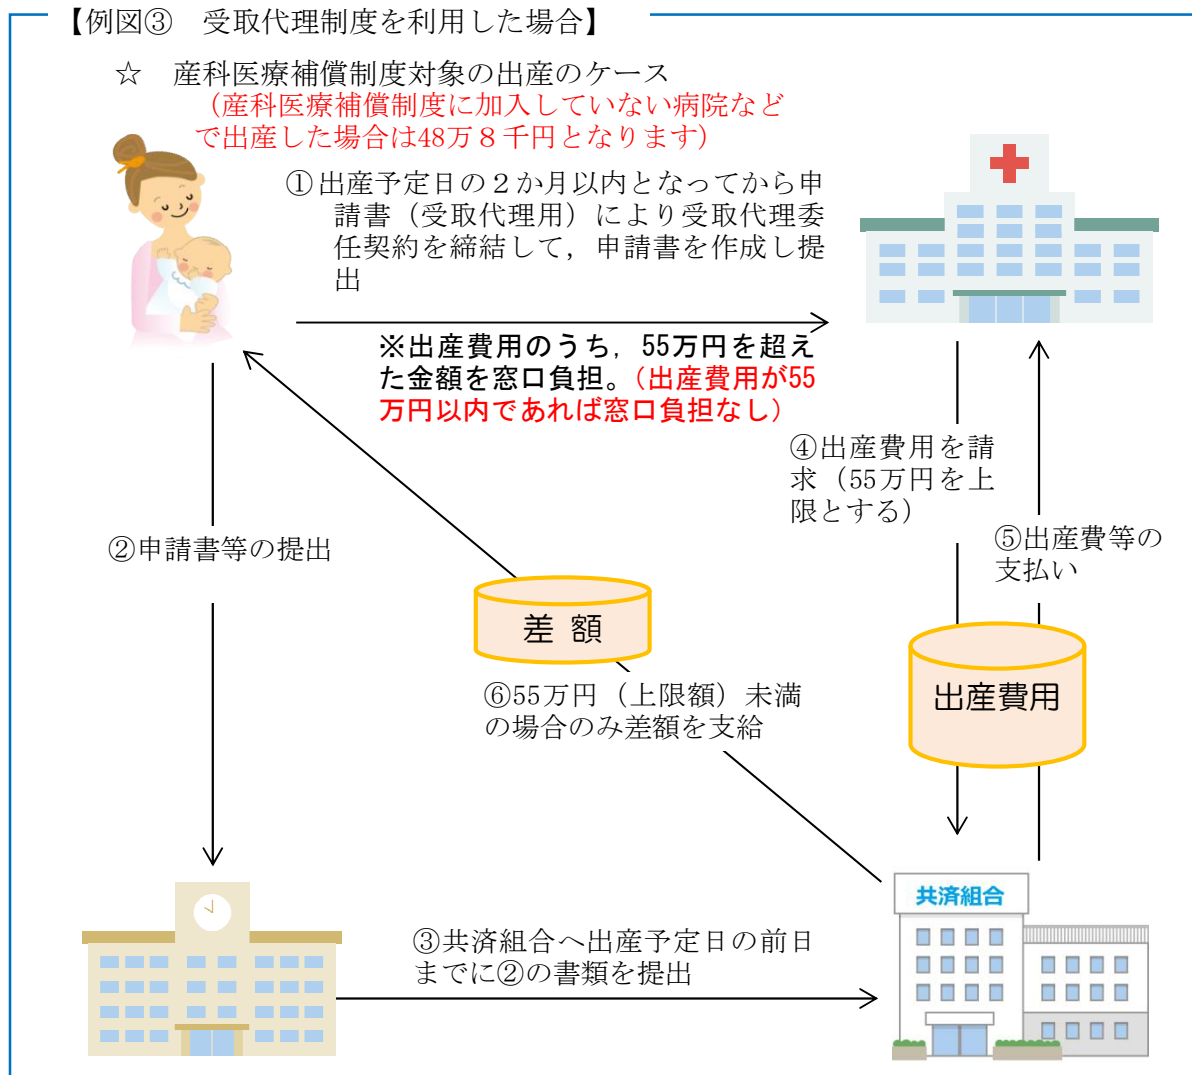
【例図③　受取代理制度を利用した場合】

☆　産科医療補償制度対象の出産のケース
（産科医療補償制度に加入していない病院などで出産した場合は48万８千円となります）

①出産予定日の２か月以内となってから申請書（受取代理用）により受取代理委任契約を締結して，申請書を作成し提出

※出産費用のうち，55万円を超えた金額を窓口負担。（出産費用が55万円以内であれば窓口負担なし）

④出産費用を請求（55万円を上限とする）

⑤出産費等の支払い

②申請書等の提出

差 額

出産費用

⑥55万円（上限額）未満の場合のみ差額を支給

共済組合

③共済組合へ出産予定日の前日までに②の書類を提出